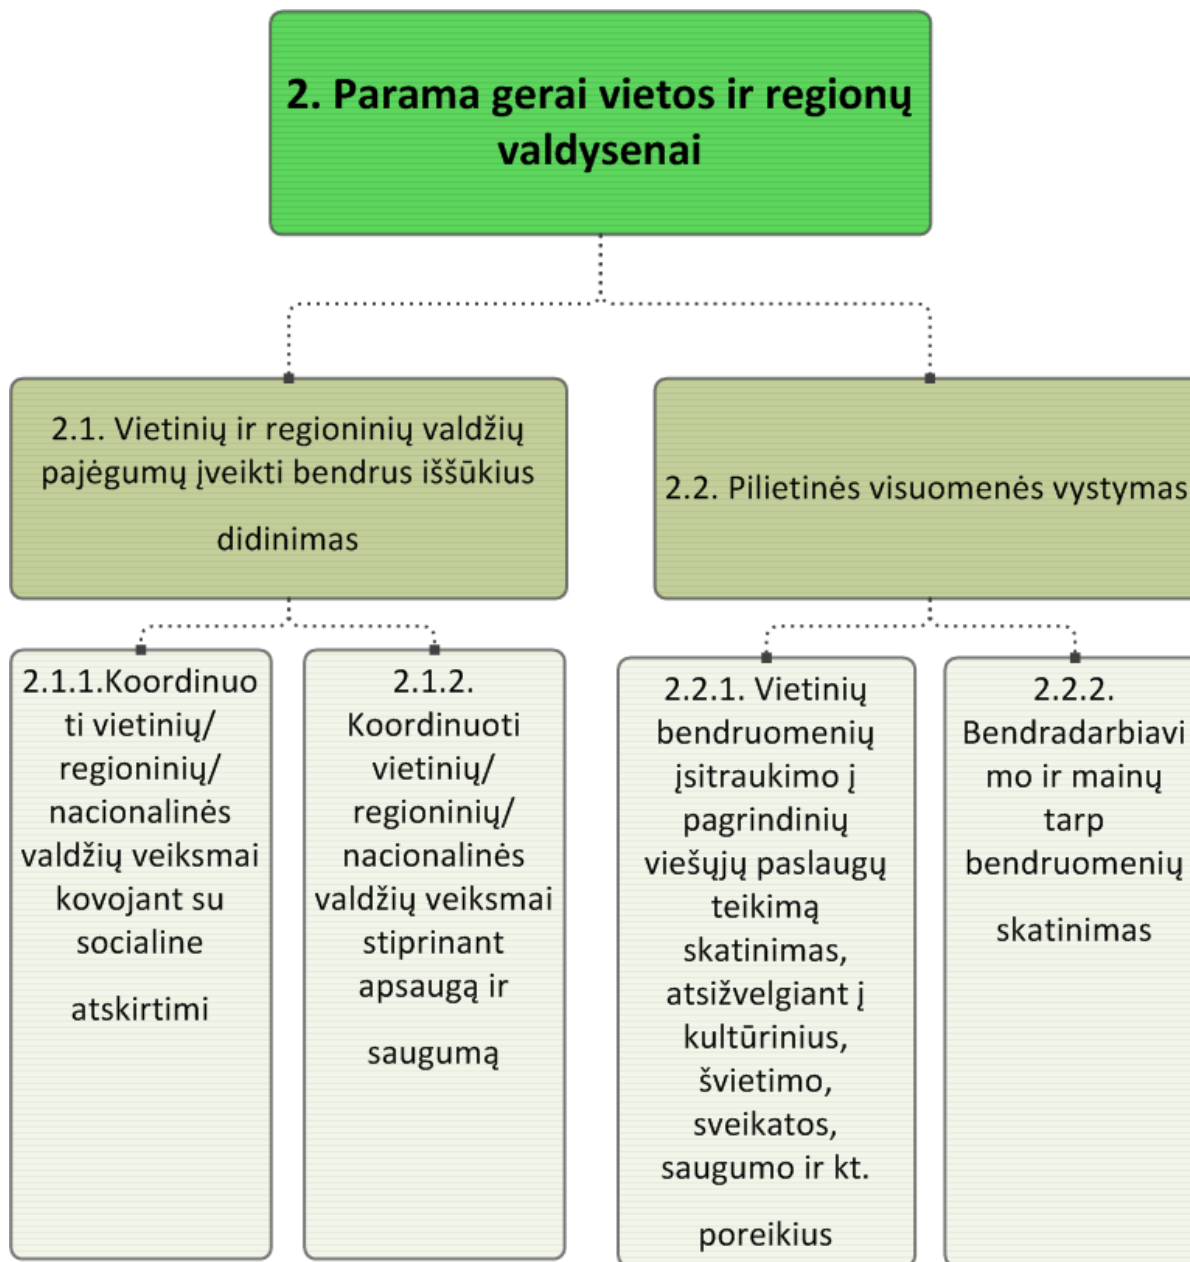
2. Parama gerai vietos ir regionų valdysenai

2.1. Vietinių ir regioninių valdžių pajėgumų įveikti bendrus iššūkius didinimas

2.2. Pilietinės visuomenės vystymas

2.1.1.Koordinuoti vietinių/ regioninių/ nacionalinės valdžių veiksmai kovojant su socialine atskirtimi

2.1.2. Koordinuoti vietinių/ regioninių/ nacionalinės valdžių veiksmai stiprinant apsaugą ir saugumą

2.2.1. Vietinių bendruomenių įsitraukimo į pagrindinių viešųjų paslaugų teikimą skatinimas, atsižvelgiant į kultūrinius, švietimo, sveikatos, saugumo ir kt. poreikius

2.2.2. Bendradarbiavimo ir mainų tarp bendruomenių skatinimas